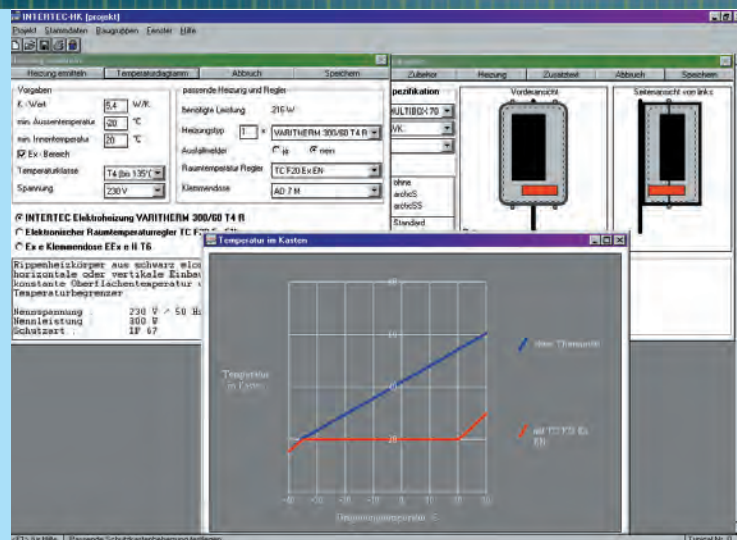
INTERTEC-HK [projekt]

Projekt Stammdaten Baugruppen Fenster Hilfe

Heizung ermitteln | Temperaturdiagramm | Abbruch | Speichern

Vorgaben
K - Wert 5,4 W/K
min. Aussentemperatur -20 °C
min. Innentemperatur 20 °C
Ex - Bereich
Temperaturklasse T4 (bis 135°C)
Spannung 230 V

passende Heizung und Regler
Benötigte Leistung 216 W
Heizungstyp 1 × VARITHERM 300/60 T4 R
Ausfallmelder ja nein
Raumtemperatur Regler TC F20 Ex EN
Klemmendose AD 7 M

INTERTEC Elektroheizung VARITHERM 300/60 T4 R
Elektronischer Raumtemperaturregler TC F20 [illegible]
Ex e Klemmendose EEx e II T6

Rippenheizkörper aus schwarz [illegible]
horizontale oder vertikale Einbau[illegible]
konstante Oberflächentemperatur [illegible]
Temperaturbegrenzer

Nennspannung : 230 V ~ 50 Hz
Nennleistung : 300 W
Schutzart : IP 67

Zubehör | Heizung | Zusatztext | Abbruch | Speichern

Spezifikation
MULTIBOX 70
VK
ohne
archiS
archiSS
Standard

Vorderansicht
Seitenansicht von links

Temperatur im Kasten

Temperatur im Kasten

ohne Thermostat

mit TC F20 Ex EN

Umgebungstemperatur °C

-40 -30 -20 -10 0 10 20 30

F1 für Hilfe | Passende Schutzkastenheizung festlegen